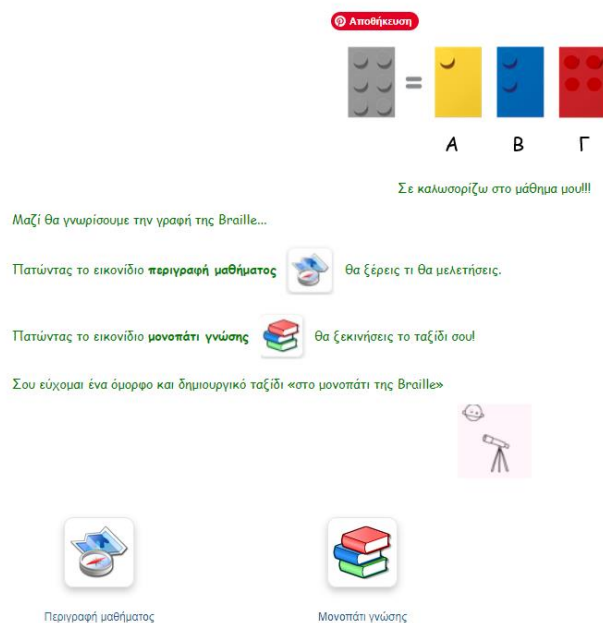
Αποθήκευση

=

Α Β Γ

Σε καλωσορίζω στο μάθημα μου!!!

Μαζί θα γνωρίσουμε την γραφή της Braille...

Πατώντας το εικονίδιο **περιγραφή μαθήματος** θα ξέρεις τι θα μελετήσεις.

Πατώντας το εικονίδιο **μονοπάτι γνώσης** θα ξεκινήσεις το ταξίδι σου!

Σου εύχομαι ένα όμορφο και δημιουργικό ταξίδι «στο μονοπάτι της Braille»

Περιγραφή μαθήματος

Μονοπάτι γνώσης